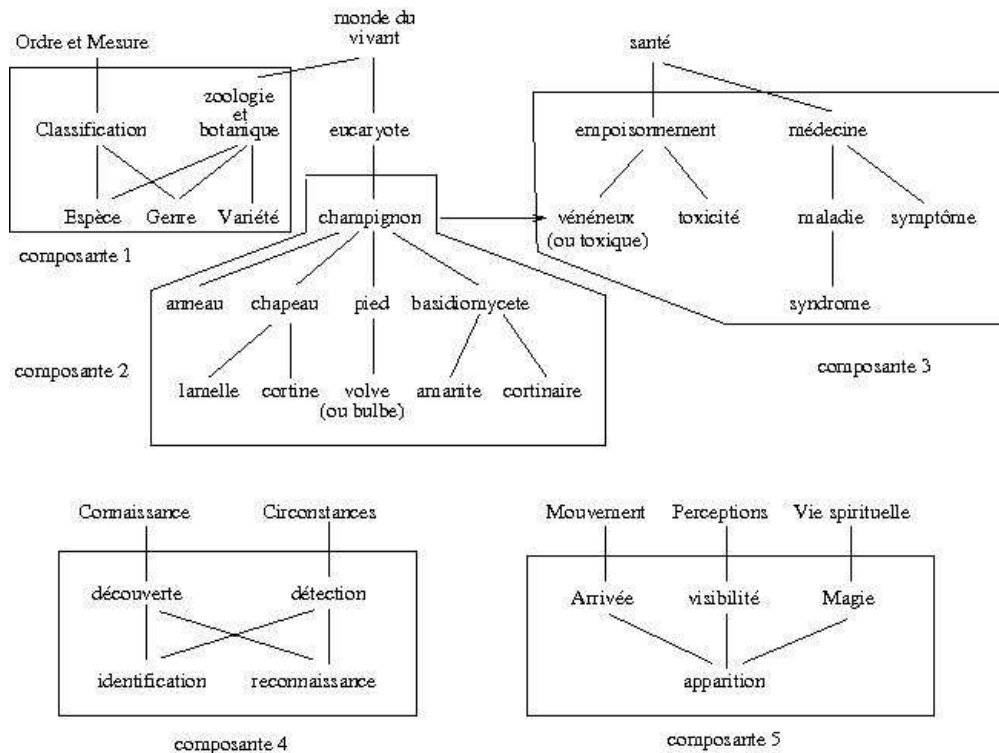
monde du vivant

Ordre et Mesure

zoologie et botanique

Classification

eucaryote

Espèce Genre Variété

composante 1

santé

empoisonnement

médecine

champignon

vénéneux (ou toxique)

toxicité

maladie

symptôme

syndrome

anneau chapeau pied basidiomycete

lamelle cortine volve (ou bulbe) amanite cortinaire

composante 2

composante 3

Connaissance Circonstances

découverte détection

identification reconnaissance

composante 4

Mouvement Perceptions Vie spirituelle

Arrivée visibilité Magie

apparition

composante 5